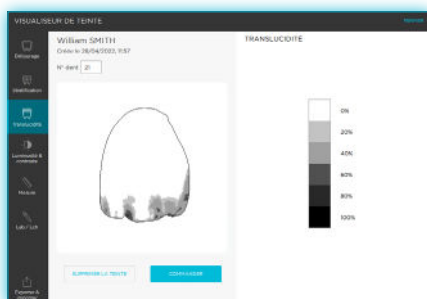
VISUALISEUR DE TEINTE

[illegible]

Détourage

Stratification

Translucidité

Luminosité & contraste

Mesure

Lab / LcH

Exporter & partager

William SMITH

Créée le 28/04/2022, 11:57

N° dent 21

TRANSLUCIDITÉ

0%

20%

40%

60%

80%

100%

SUPPRIMER LA TEINTE

COMPARER